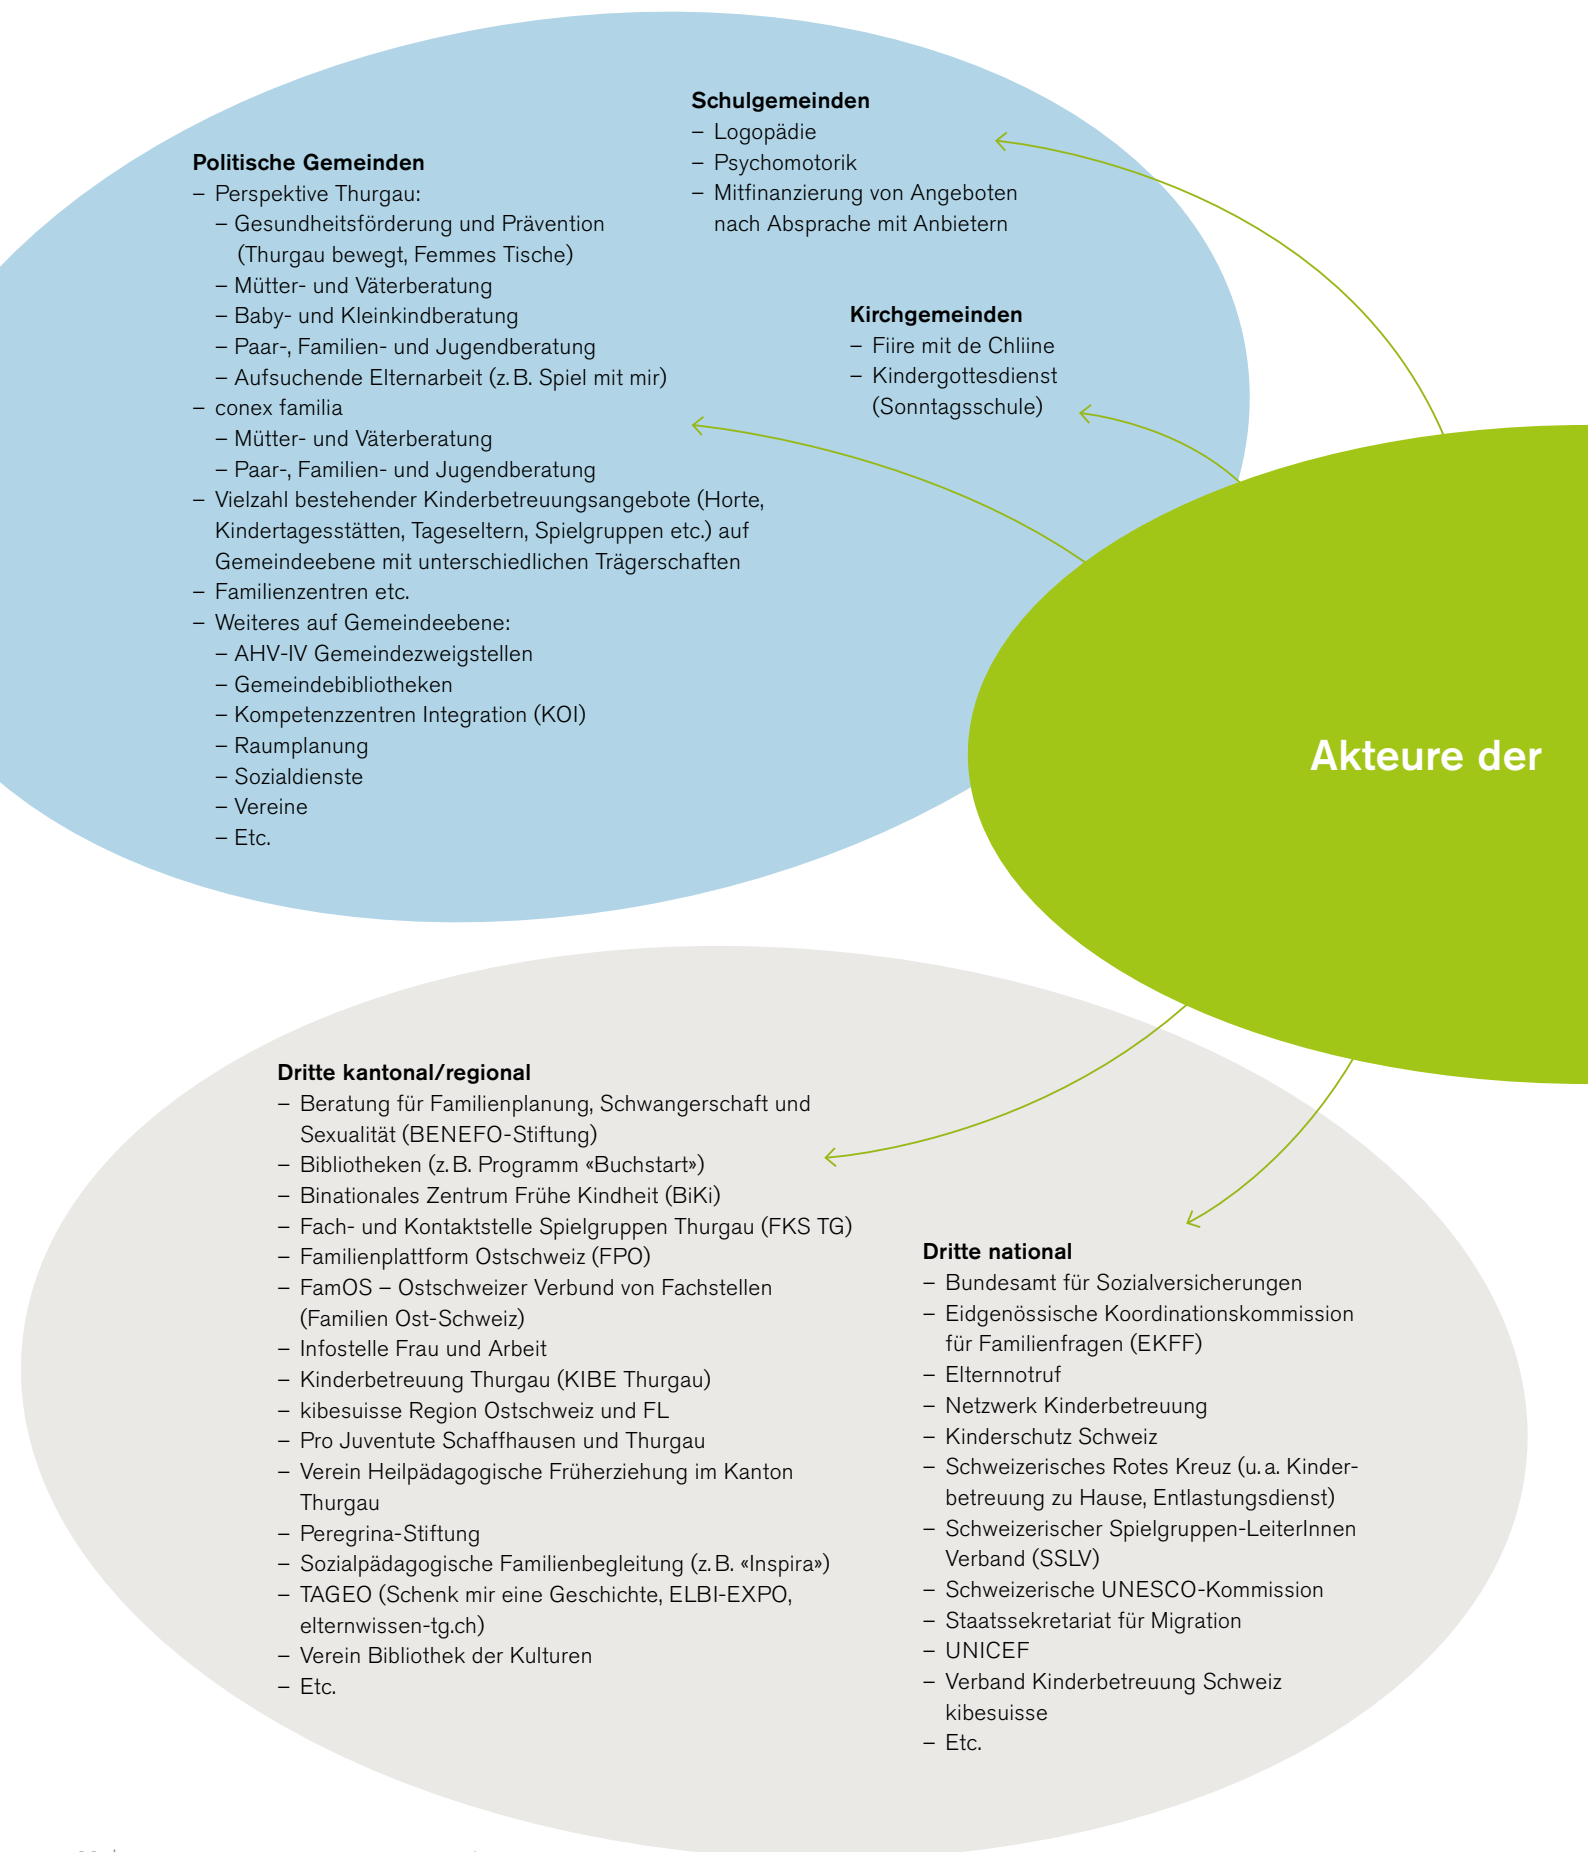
Schulgemeinden
– Logopädie
– Psychomotorik
– Mitfinanzierung von Angeboten nach Absprache mit Anbietern

Politische Gemeinden
– Perspektive Thurgau:
– Gesundheitsförderung und Prävention (Thurgau bewegt, Femmes Tische)
– Mütter- und Väterberatung
– Baby- und Kleinkindberatung
– Paar-, Familien- und Jugendberatung
– Aufsuchende Elternarbeit (z.B. Spiel mit mir)
– conex familia
– Mütter- und Väterberatung
– Paar-, Familien- und Jugendberatung
– Vielzahl bestehender Kinderbetreuungsangebote (Horte, Kindertagesstätten, Tageseltern, Spielgruppen etc.) auf Gemeindeebene mit unterschiedlichen Trägerschaften
– Familienzentren etc.
– Weiteres auf Gemeindeebene:
– AHV-IV Gemeindezweigstellen
– Gemeindebibliotheken
– Kompetenzzentren Integration (KOI)
– Raumplanung
– Sozialdienste
– Vereine
– Etc.

Kirchgemeinden
– Fiire mit de Chliine
– Kindergottesdienst (Sonntagsschule)

Akteure der

Dritte kantonal/regional
– Beratung für Familienplanung, Schwangerschaft und Sexualität (BENEFO-Stiftung)
– Bibliotheken (z.B. Programm «Buchstart»)
– Binationales Zentrum Frühe Kindheit (BiKi)
– Fach- und Kontaktstelle Spielgruppen Thurgau (FKS TG)
– Familienplattform Ostschweiz (FPO)
– FamOS – Ostschweizer Verbund von Fachstellen (Familien Ost-Schweiz)
– Infostelle Frau und Arbeit
– Kinderbetreuung Thurgau (KIBE Thurgau)
– kibesuisse Region Ostschweiz und FL
– Pro Juventute Schaffhausen und Thurgau
– Verein Heilpädagogische Früherziehung im Kanton Thurgau
– Peregrina-Stiftung
– Sozialpädagogische Familienbegleitung (z.B. «Inspira»)
– TAGEO (Schenk mir eine Geschichte, ELBI-EXPO, elternwissen-tg.ch)
– Verein Bibliothek der Kulturen
– Etc.

Dritte national
– Bundesamt für Sozialversicherungen
– Eidgenössische Koordinationskommission für Familienfragen (EKFF)
– Elternnotruf
– Netzwerk Kinderbetreuung
– Kinderschutz Schweiz
– Schweizerisches Rotes Kreuz (u.a. Kinderbetreuung zu Hause, Entlastungsdienst)
– Schweizerischer Spielgruppen-LeiterInnen Verband (SSLV)
– Schweizerische UNESCO-Kommission
– Staatssekretariat für Migration
– UNICEF
– Verband Kinderbetreuung Schweiz kibesuisse
– Etc.